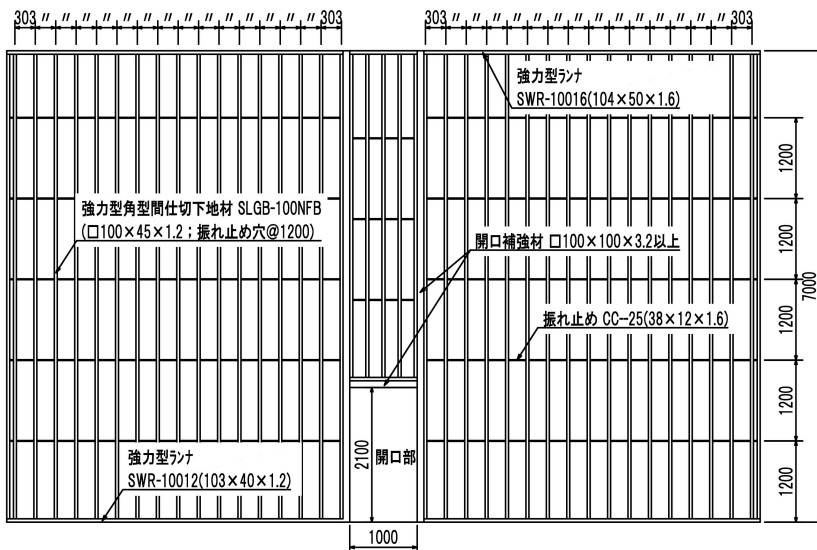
303 〃 〃 〃 〃 〃 〃 〃 〃 〃 〃 〃 303

303 〃 〃 〃 〃 〃 〃 〃 〃 〃 〃 〃 303

強力型ﾗﾝﾅ
SWR-10016(104×50×1.6)

強力型角型間仕切下地材 SLGB-100NFB
(□100×45×1.2；振れ止め穴@1200)

開口補強材 □100×100×3.2以上

振れ止め CC-25(38×12×1.6)

2100

開口部

強力型ﾗﾝﾅ
SWR-10012(103×40×1.2)

1000

1200

1200

1200

1200

1200

7000